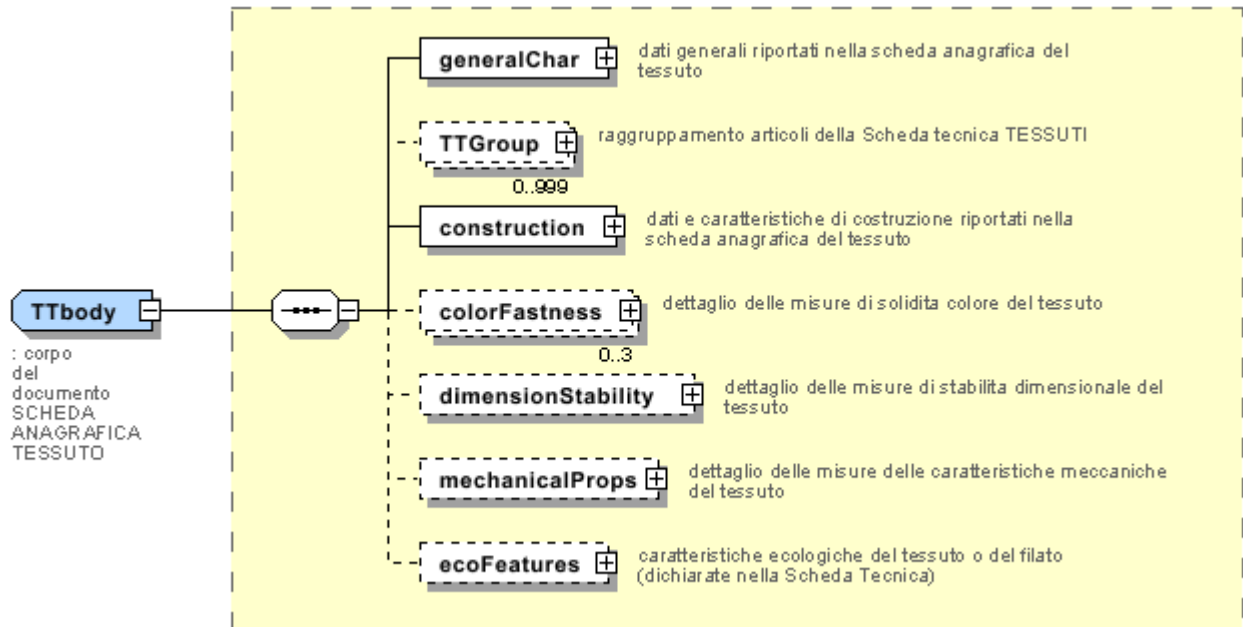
TTbody

: corpo del documento SCHEDA ANAGRAFICA TESSUTO

generalChar

dati generali riportati nella scheda anagrafica del tessuto

TTGroup

raggruppamento articoli della Scheda tecnica TESSUTI

0..999

construction

dati e caratteristiche di costruzione riportati nella scheda anagrafica del tessuto

colorFastness

dettaglio delle misure di solidita colore del tessuto

0..3

dimensionStability

dettaglio delle misure di stabilita dimensionale del tessuto

mechanicalProps

dettaglio delle misure delle caratteristiche meccaniche del tessuto

ecoFeatures

caratteristiche ecologiche del tessuto o del filato (dichiarate nella Scheda Tecnica)